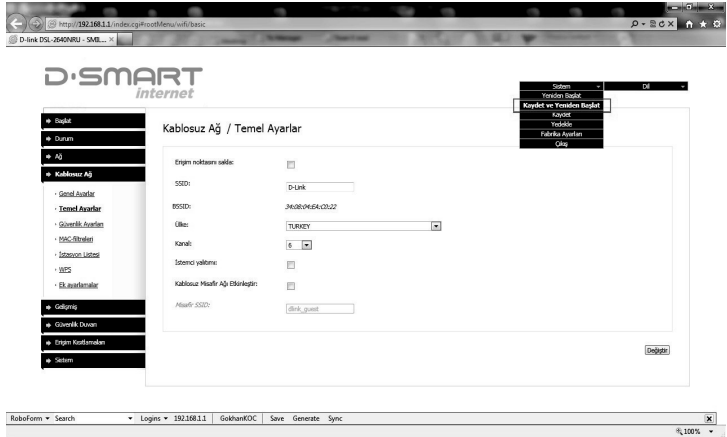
http://192.168.1.1/index.cgi#rootMenu/wifi/basic
D-link DSL-2640NRU - SMIL... ×

D·SMART
internet

Sistem
Dil
Yeniden Başlat
Kaydet ve Yeniden Başlat
Kaydet
Yedekle
Fabrika Ayarları
Çıkış

Başlat
Durum
Ağ
Kablosuz Ağ
Genel Ayarlar
Temel Ayarlar
Güvenlik Ayarları
MAC-filtreleri
İstasyon Listesi
WPS
Ek ayarlamalar
Gelişmiş
Güvenlik Duvarı
Erişim Kısıtlamaları
Sistem

Kablosuz Ağ / Temel Ayarlar

Erişim noktasını sakla:
SSID: D-Link
BSSID: 34:08:04:E4:C0:22
Ülke: TURKEY
Kanal: 6
İstemci yalıtımı:
Kablosuz Misafir Ağı Etkinleştir:
Misafir SSID: dlink_guest

Değiştir

RoboForm ▾ Search ▾ Logins ▾ 192.168.1.1 GokhanKOC Save Generate Sync
100%